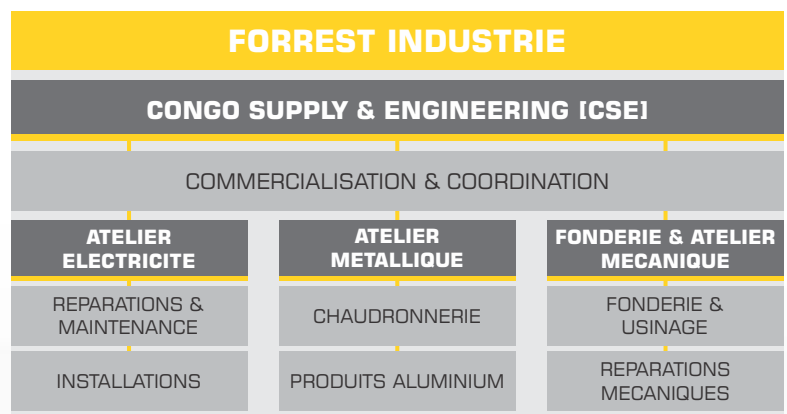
FORREST INDUSTRIE

CONGO SUPPLY & ENGINEERING [CSE]

COMMERCIALISATION & COORDINATION

ATELIER ELECTRICITE

REPARATIONS & MAINTENANCE

INSTALLATIONS

ATELIER METALLIQUE

CHAUDRONNERIE

PRODUITS ALUMINIUM

FONDERIE & ATELIER MECANIQUE

FONDERIE & USINAGE

REPARATIONS MECANIQUES